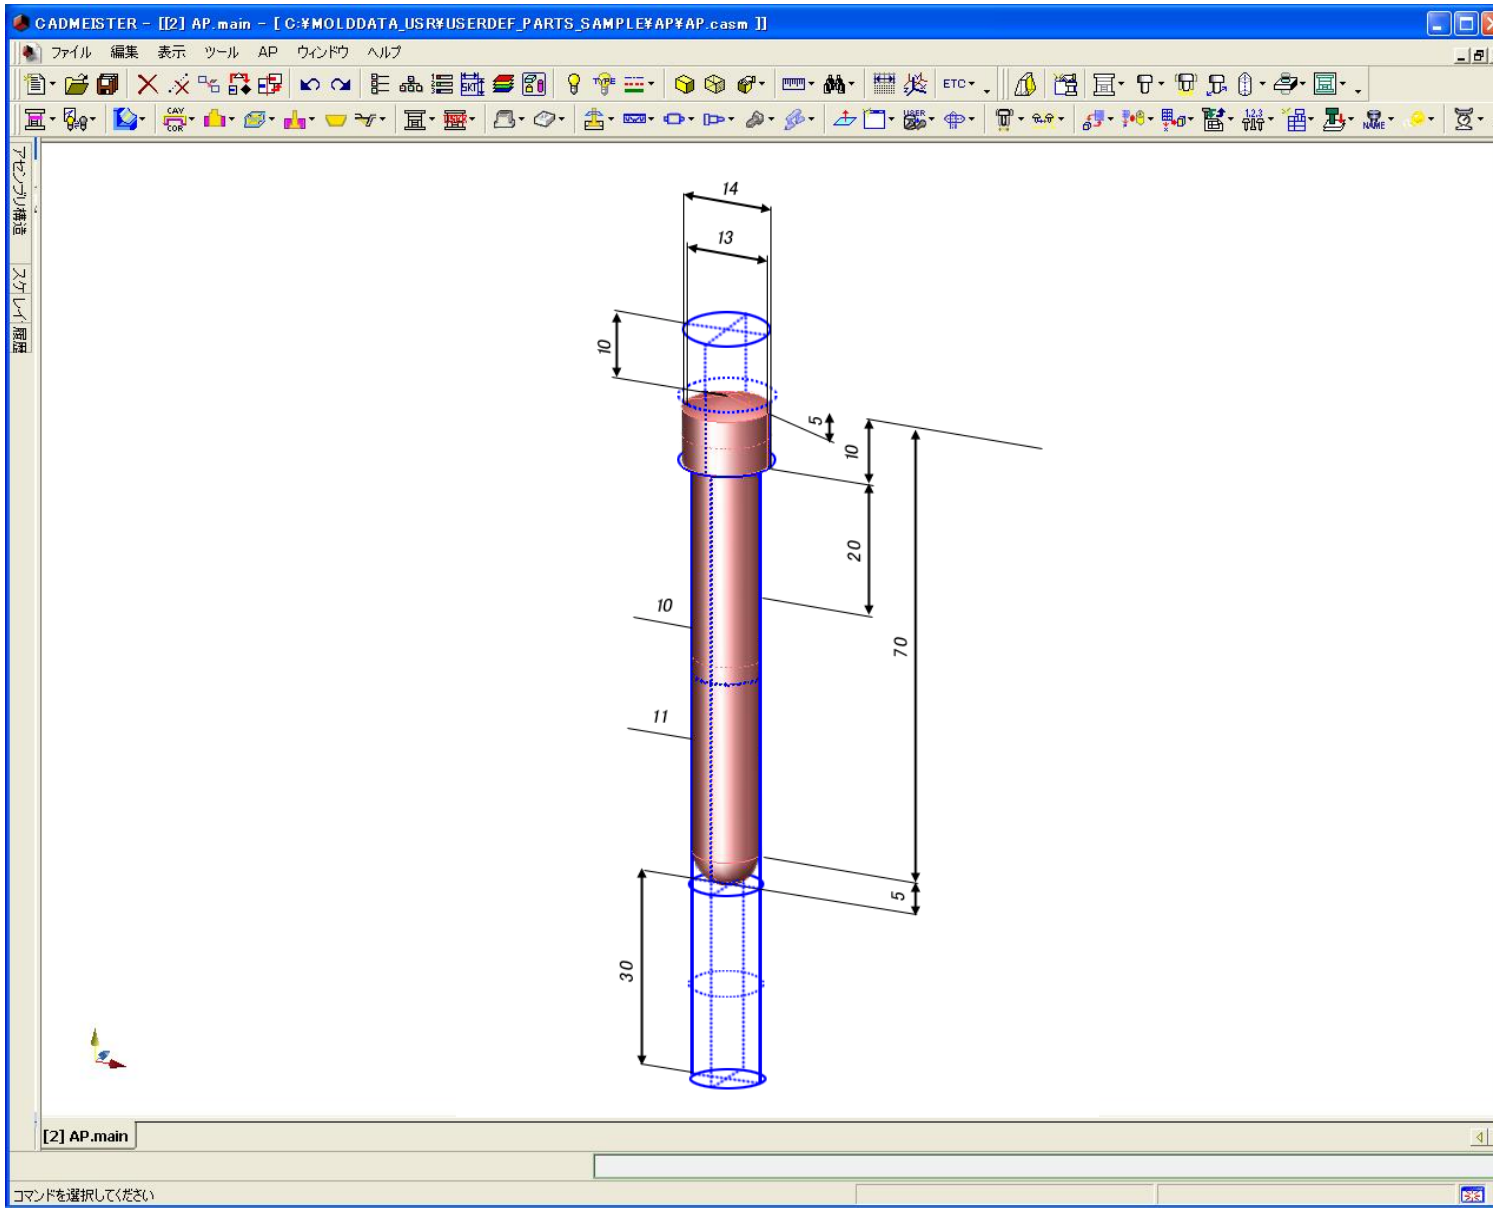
CADMEISTER - [[2] AP.main - [ C:¥MOLDDATA_USR¥USERDEF_PARTS_SAMPLE¥AP¥AP.casm ]]

ファイル 編集 表示 ツール AP ウィンドウ ヘルプ

ETC

アセンブリ構造
スケッチ レイヤ 履歴

14
13
10
5
10
20
10
70
11
5
30

[2] AP.main

コマンドを選択してください